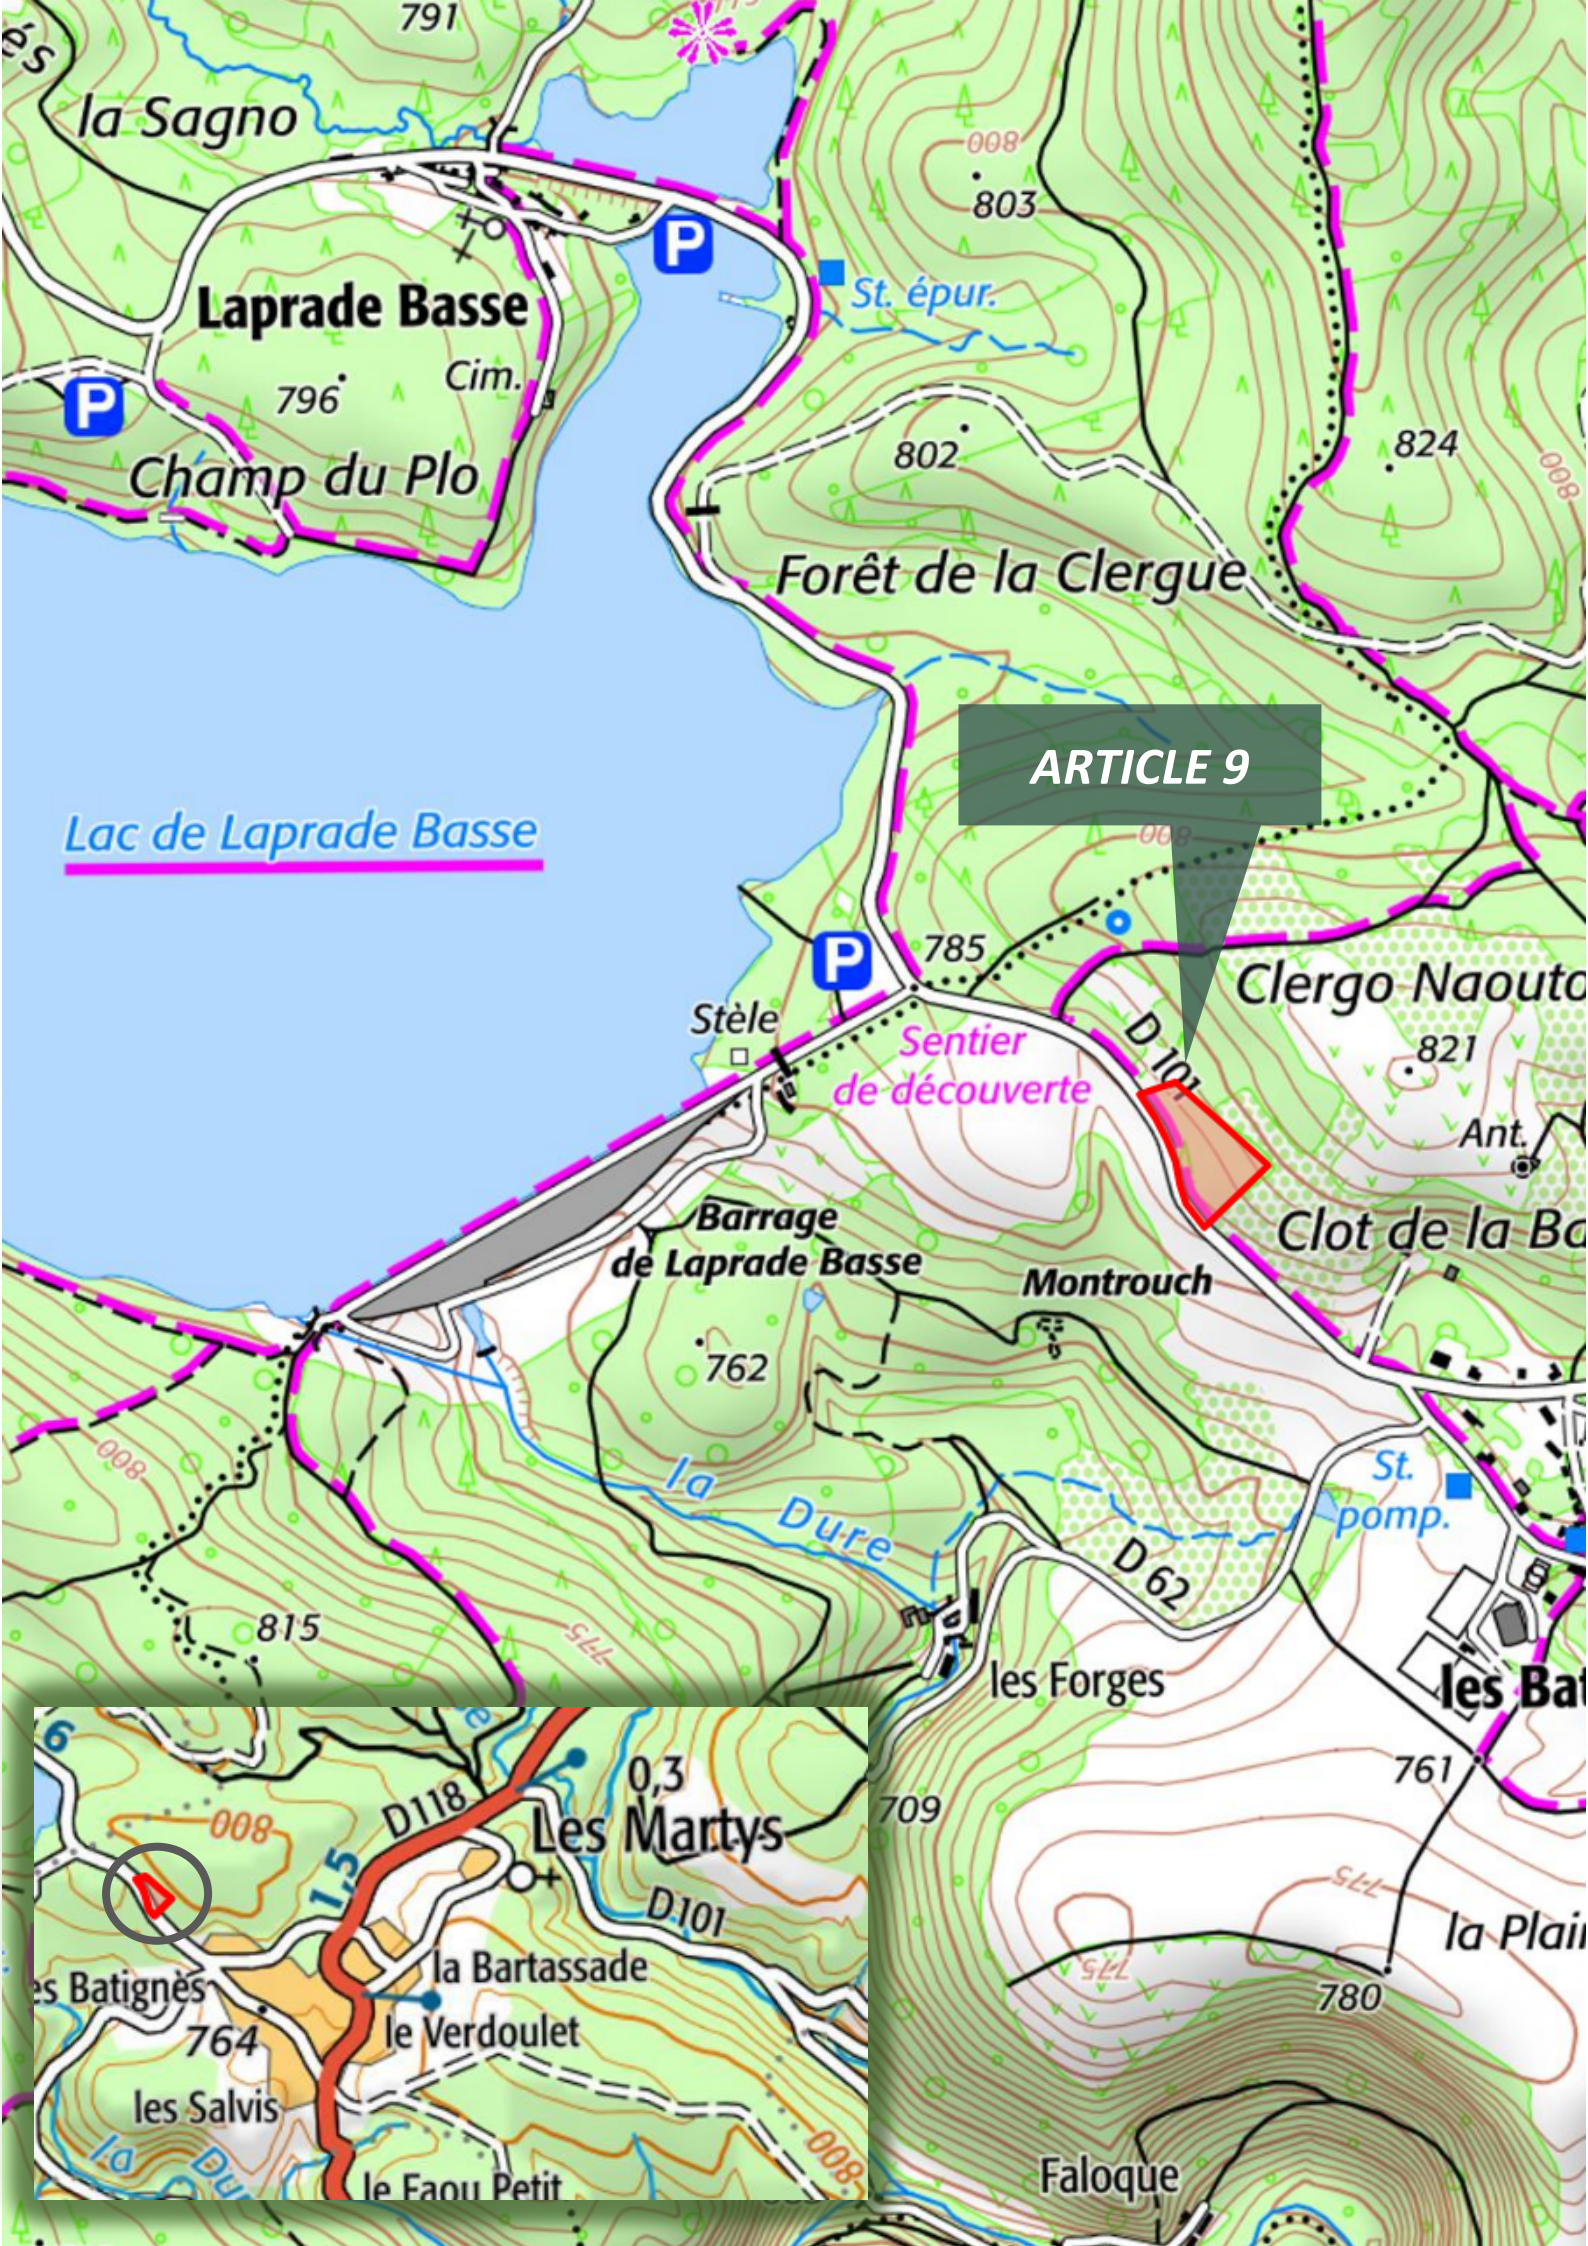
791
la Sagno
P
Laprade Basse
Cim.
796
P
Champ du Plo
008
803
St. épur.
802
824
008
Forêt de la Clergue
ARTICLE 9
008
Lac de Laprade Basse
P
785
Clergo Naouto
Stèle
Sentier de découverte
D 101
821
Ant.
Clot de la Bo
Barrage de Laprade Basse
Montrouch
762
St. pomp.
la Dure
D 62
008
815
775
les Forges
les Bat
761
709
775
la Plai
775
780
Faloque
6
008
D118
0,3
Les Martys
1,5
D101
la Bartassade
es Batignès
764
le Verdoulet
les Salvis
la Dure
le Faou Petit
008